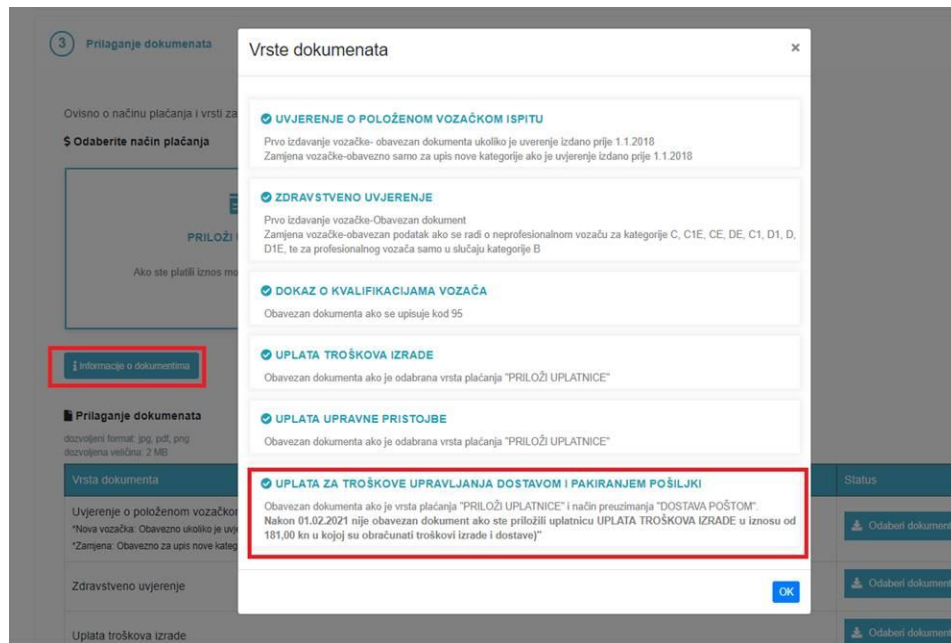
3 Prilaganje dokumenata

Ovisno o načinu plaćanja i vrsti za

$ Odaberite način plaćanja

PRILOŽI

Ako ste platili iznos mo

Informacije o dokumentima

Prilaganje dokumenata
dozvoljeni format: jpg, pdf, png
dozvoljena veličina: 2 MB

Vrsta dokumenta

Uvjerenje o položenom vozačkom
*Nova vozačka: Obavezno ukoliko je uvj
*Zamjena: Obavezno za upis nove kateg

Zdravstveno uvjerenje

Uplata troškova izrade

Status

Odaberi dokument
Odaberi dokument
Odaberi dokument

Vrste dokumenata ×

UVJERENJE O POLOŽENOM VOZAČKOM ISPITU
Prvo izdavanje vozačke- obavezan dokumenta ukoliko je uverenje izdano prije 1.1.2018
Zamjena vozačke-obavezno samo za upis nove kategorije ako je uvjerenje izdano prije 1.1.2018

ZDRAVSTVENO UVJERENJE
Prvo izdavanje vozačke-Obavezan dokument
Zamjena vozačke-obavezan podatak ako se radi o neprofesionalnom vozaču za kategorije C, C1E, CE, DE, C1, D1, D, D1E, te za profesionalnog vozača samo u slučaju kategorije B

DOKAZ O KVALIFIKACIJAMA VOZAČA
Obavezan dokumenta ako se upisuje kod 95

UPLATA TROŠKOVA IZRADE
Obavezan dokumenta ako je odabrana vrsta plaćanja "PRILOŽI UPLATNICE"

UPLATA UPRAVNE PRISTOJBE
Obavezan dokumenta ako je odabrana vrsta plaćanja "PRILOŽI UPLATNICE"

UPLATA ZA TROŠKOVE UPRAVLJANJA DOSTAVOM I PAKIRANJEM POŠILJKI
Obavezan dokumenta ako je vrsta plaćanja "PRILOŽI UPLATNICE" i način preuzimanja "DOSTAVA POŠTOM".
Nakon 01.02.2021 nije obavezan dokument ako ste priložili uplatnicu UPLATA TROŠKOVA IZRADE u iznosu od 181,00 kn u kojoj su obračunati troškovi izrade i dostave)"

OK